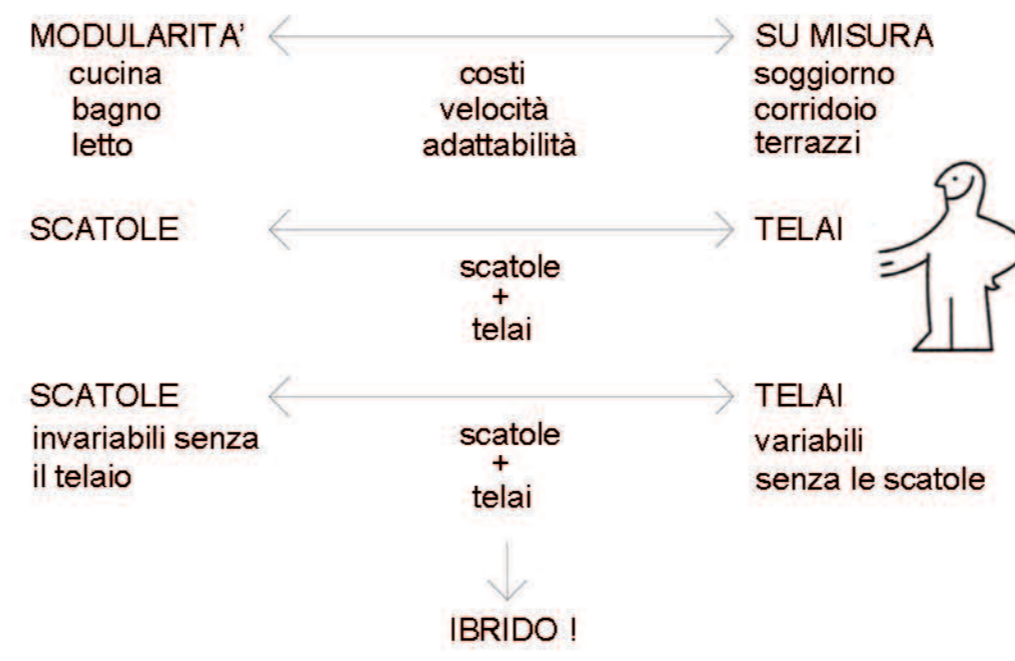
MODULARITA'

cucina
bagno
letto

costi
velocità
adattabilità

SU MISURA

soggiorno
corridoio
terrazzi

SCATOLE

TELAI

scatole
+
telai

SCATOLE

invariabili senza
il telaio

scatole
+
telai

TELAI

variabili
senza le scatole

IBRIDO !